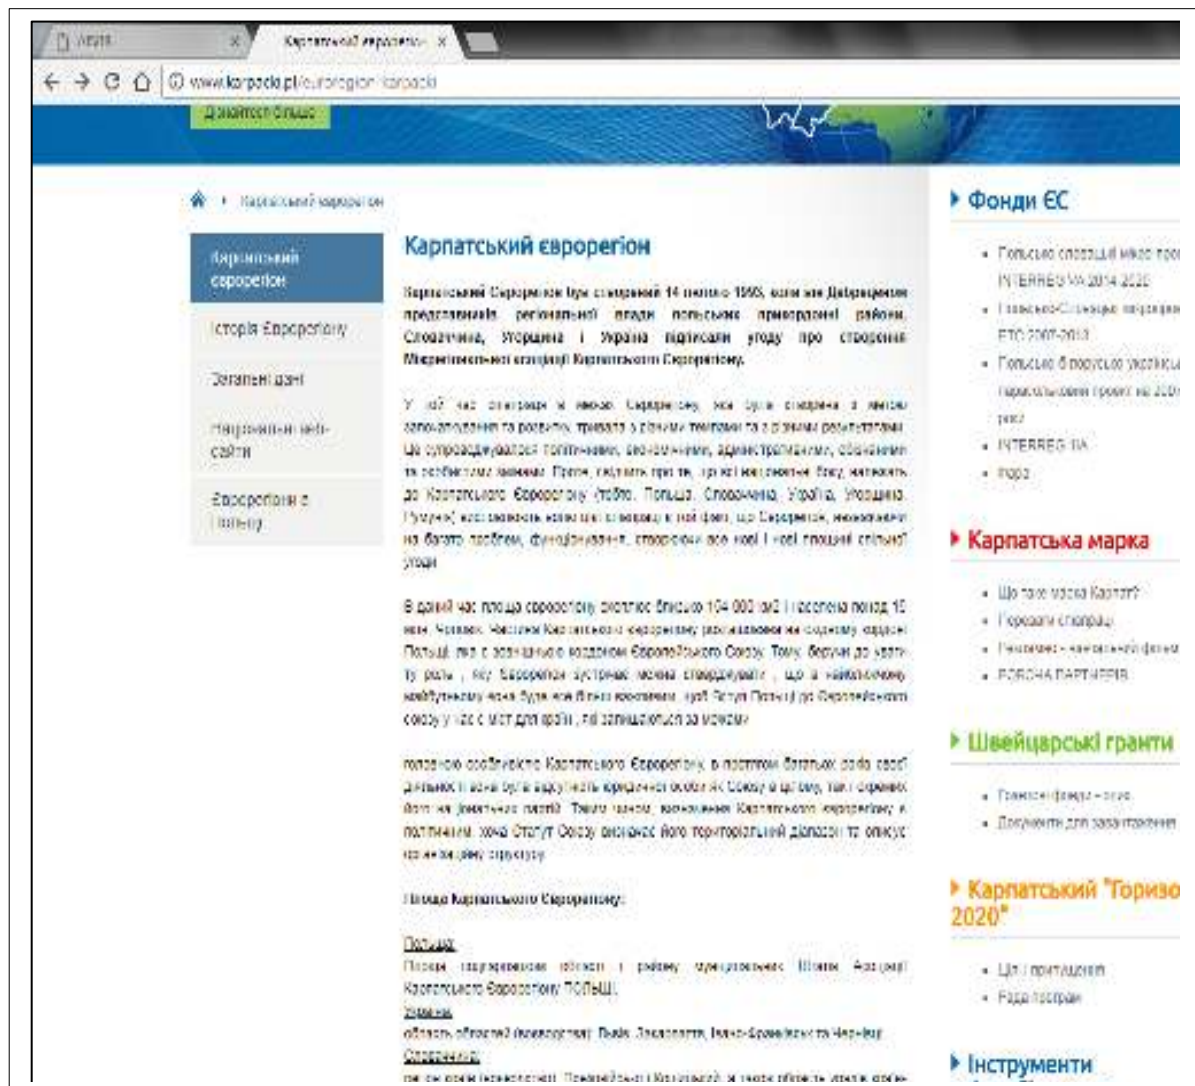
Карпатський єврорегіон ×

www.karpacki.pl/euroregion-karpacki

Карпатський єврорегіон

Карпатський єврорегіон

Історія Єврорегіону

Загальні дані

Національні веб-сайти

Єврорегіони в Польщі

Карпатський єврорегіон

Карпатський Єврорегіон був створений 14 лютого 1993, коли на Дебреценіє представники регіональної влади польських прикордонних районів, Словаччина, Угорщина і Україна підписали угоду про створення Міжрегіональної асоціації Карпатського Єврорегіону.

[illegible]

В даний час площа єврорегіону охоплює близько 154 000 км2 і населення понад 15 млн. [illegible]

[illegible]

Площа Карпатського Єврорегіону:

Польща
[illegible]
Україна
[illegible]
Словаччина
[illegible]

Фонди ЄС

INTERREG VA 2014-2020
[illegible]
INTERREG IIIA

Карпатська марка

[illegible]

Швейцарські гранти

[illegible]

Карпатський "Горизо 2020"

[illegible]

Інструменти